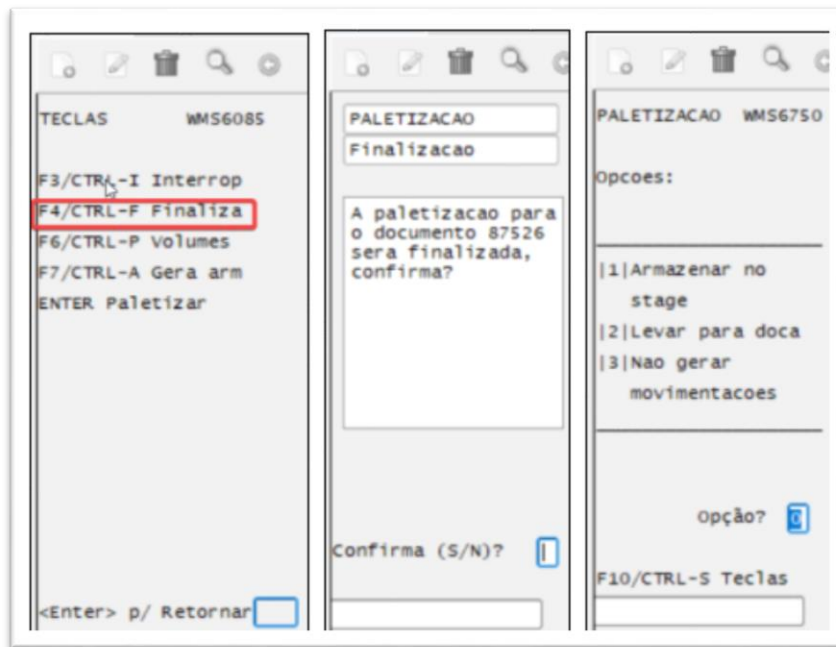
TECLAS WMS6085

F3/CTRL-I Interrop
F4/CTRL-F Finaliza
F6/CTRL-P Volumes
F7/CTRL-A Gera arm
ENTER Paletizar

<Enter> p/ Retornar

PALETIZACAO
Finalizacao

A paletizacao para o documento 87526 sera finalizada, confirma?

Confirma (S/N)?

PALETIZACAO WMS6750

Opcoes:

|1|Armazenar no stage
|2|Levar para doca
|3|Nao gerar movimentacoes

Opção? 0

F10/CTRL-S Teclas